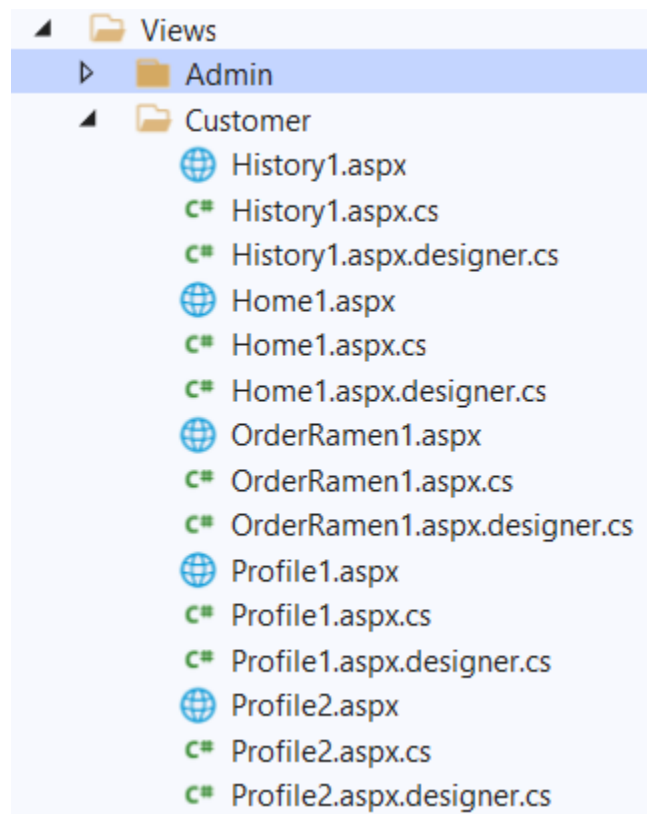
Views
Admin
Customer
History1.aspx
C# History1.aspx.cs
C# History1.aspx.designer.cs
Home1.aspx
C# Home1.aspx.cs
C# Home1.aspx.designer.cs
OrderRamen1.aspx
C# OrderRamen1.aspx.cs
C# OrderRamen1.aspx.designer.cs
Profile1.aspx
C# Profile1.aspx.cs
C# Profile1.aspx.designer.cs
Profile2.aspx
C# Profile2.aspx.cs
C# Profile2.aspx.designer.cs